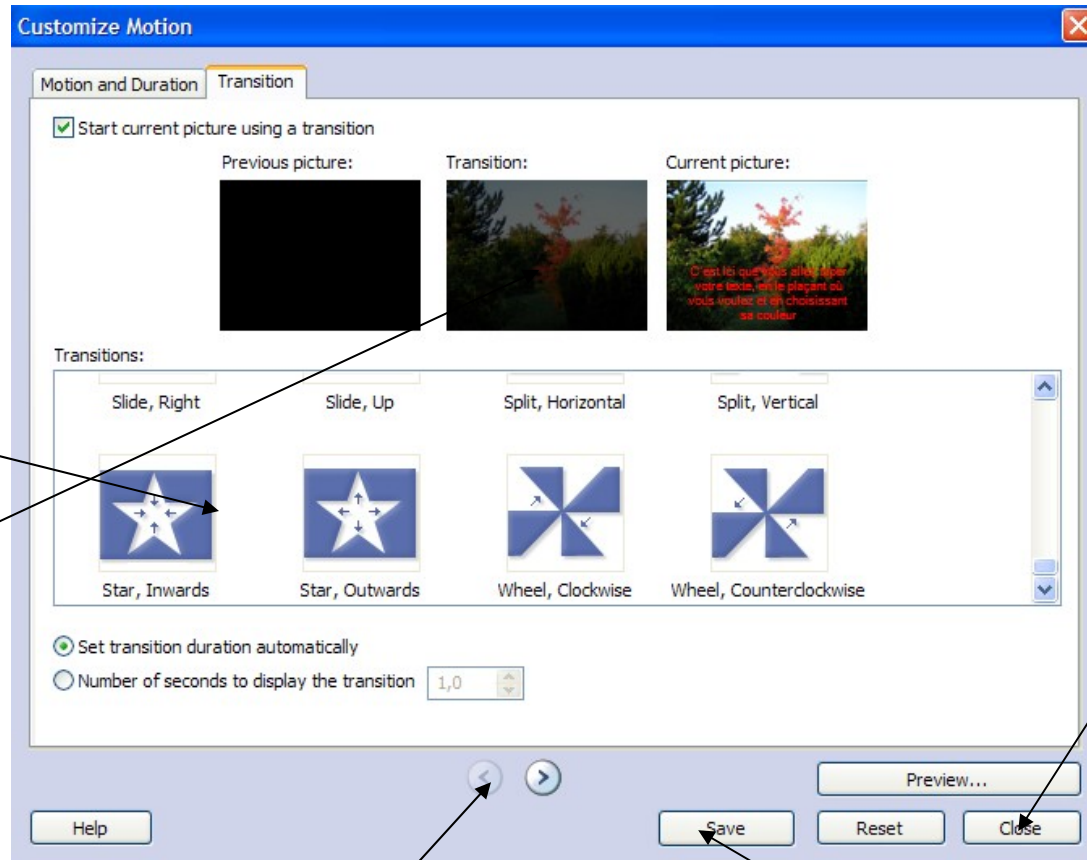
Customize Motion

Motion and Duration | Transition

Start current picture using a transition

Previous picture:
Transition:
Current picture:

C'est ici que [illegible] allez taper votre texte, en le plaçant où vous voulez et en choisissant sa couleur

Transitions:

Slide, Right
Slide, Up
Split, Horizontal
Split, Vertical

Star, Inwards
Star, Outwards
Wheel, Clockwise
Wheel, Counterclockwise

Set transition duration automatically
Number of seconds to display the transition 1,0

Preview...

Help
Save
Reset
Close